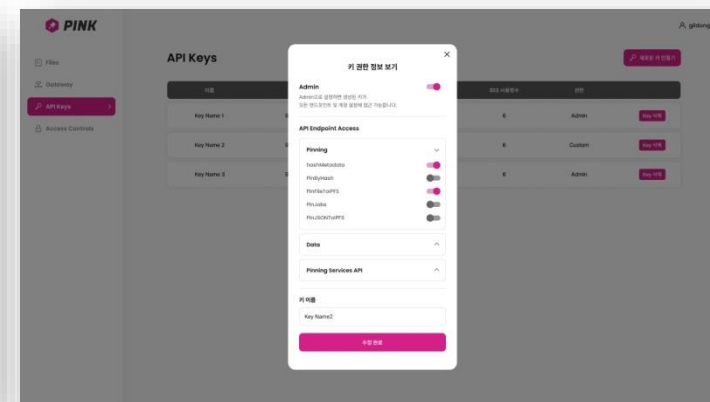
PINK

gildong

Files

Gateway

API Keys

Access Controls

API Keys

새로운 키 만들기

이름

최대 사용횟수

권한

Key Name 1

6

Admin

Key 삭제

Key Name 2

6

Custom

Key 삭제

Key Name 3

6

Admin

Key 삭제

키 권한 정보 보기

Admin

Admin으로 설정하면 생성된 키가 모든 엔드포인트 및 계정 설정에 접근 가능합니다.

API Endpoint Access

Pinning

hashMetadata

PinByHash

PinFileToIPFS

PinJobs

PinJSONToIPFS

Data

Pinning Services API

키 이름

Key Name2

수정 완료